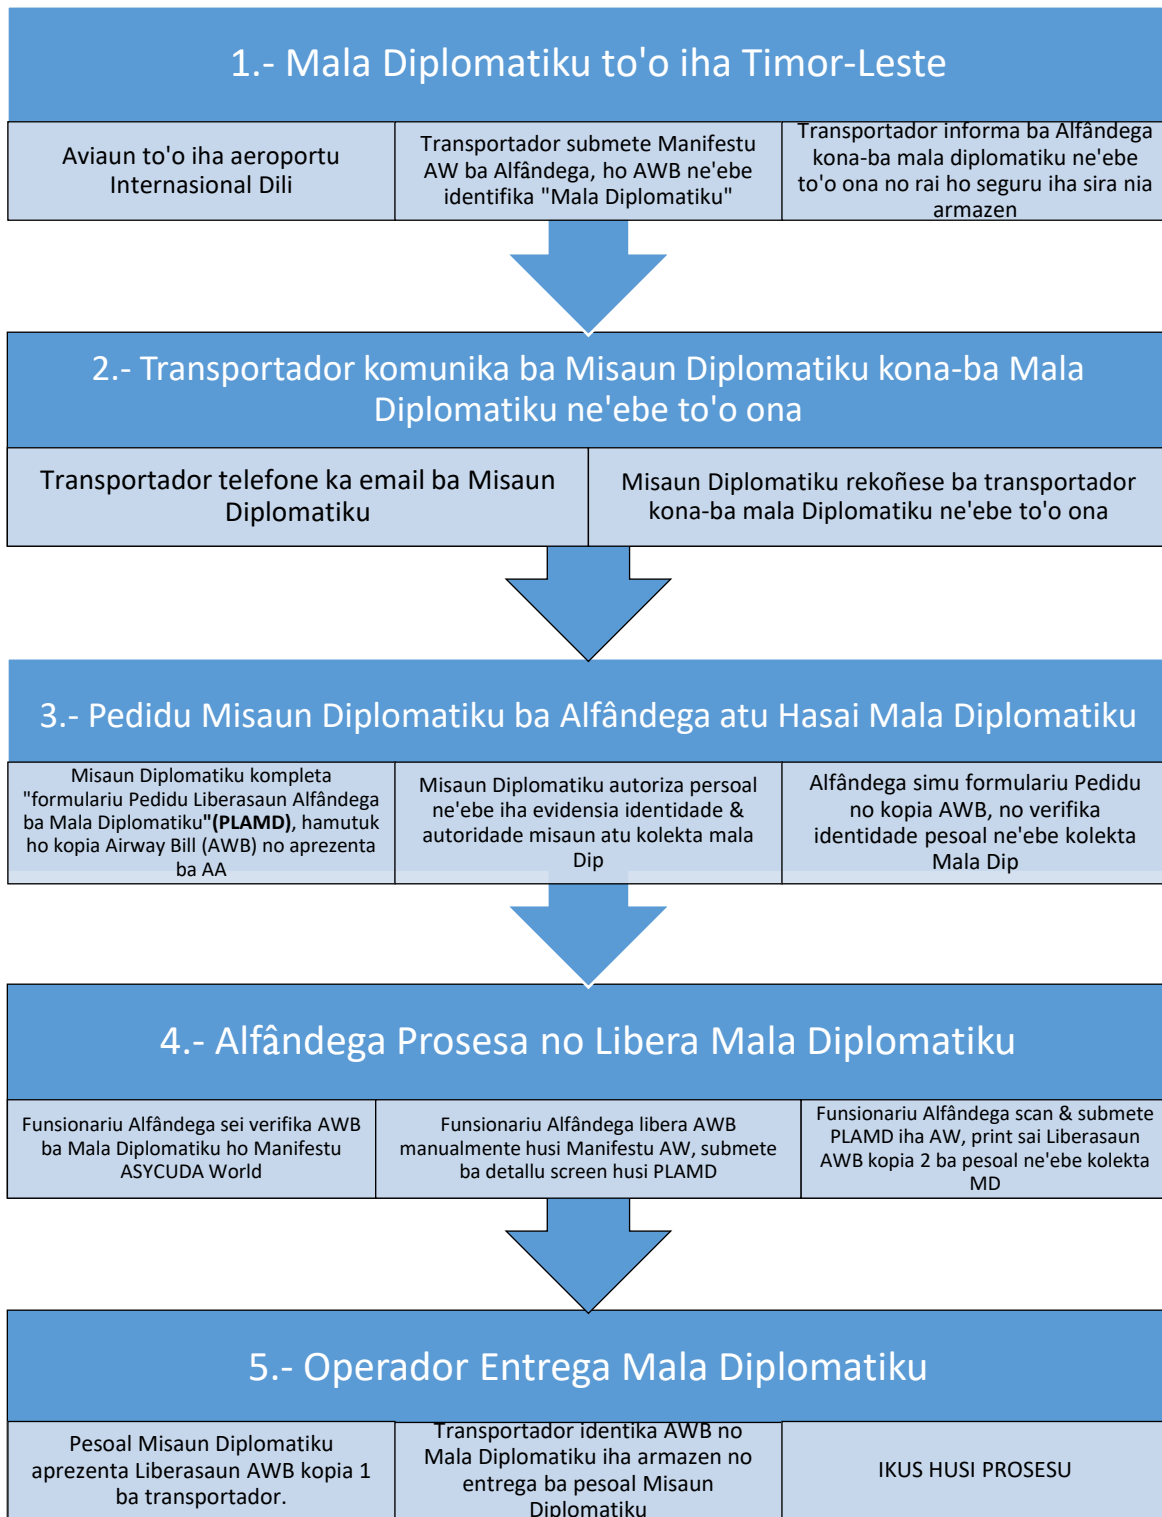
1.- Mala Diplomatiku to'o iha Timor-Leste

Aviaun to'o iha aeroportu Internasional Dili

Transportador submete Manifestu AW ba Alfândega, ho AWB ne'ebe identifika "Mala Diplomatiku"

Transportador informa ba Alfândega kona-ba mala diplomatiku ne'ebe to'o ona no rai ho seguru iha sira nia armazen

2.- Transportador komunika ba Misaun Diplomatiku kona-ba Mala Diplomatiku ne'ebe to'o ona

Transportador telefone ka email ba Misaun Diplomatiku

Misaun Diplomatiku rekoñese ba transportador kona-ba mala Diplomatiku ne'ebe to'o ona

3.- Pedidu Misaun Diplomatiku ba Alfândega atu Hasai Mala Diplomatiku

Misaun Diplomatiku kompleta "formulariu Pedidu Liberasaun Alfândega ba Mala Diplomatiku"**(PLAMD)**, hamutuk ho kopia Airway Bill (AWB) no aprezenta ba AA

Misaun Diplomatiku autoriza persoal ne'ebe iha evidensia identidade & autoridade misaun atu kolekta mala Dip

Alfândega simu formulariu Pedidu no kopia AWB, no verifika identidade pesoal ne'ebe kolekta Mala Dip

4.- Alfândega Prosesa no Libera Mala Diplomatiku

Funsionariu Alfândega sei verifika AWB ba Mala Diplomatiku ho Manifestu ASYCUDA World

Funsionariu Alfândega libera AWB manualmente husi Manifestu AW, submete ba detallu screen husi PLAMD

Funsionariu Alfândega scan & submete PLAMD iha AW, print sai Liberasaun AWB kopia 2 ba pesoal ne'ebe kolekta MD

5.- Operador Entrega Mala Diplomatiku

Pesoal Misaun Diplomatiku aprezenta Liberasaun AWB kopia 1 ba transportador.

Transportador identika AWB no Mala Diplomatiku iha armazen no entrega ba pesoal Misaun Diplomatiku

IKUS HUSI PROSESU